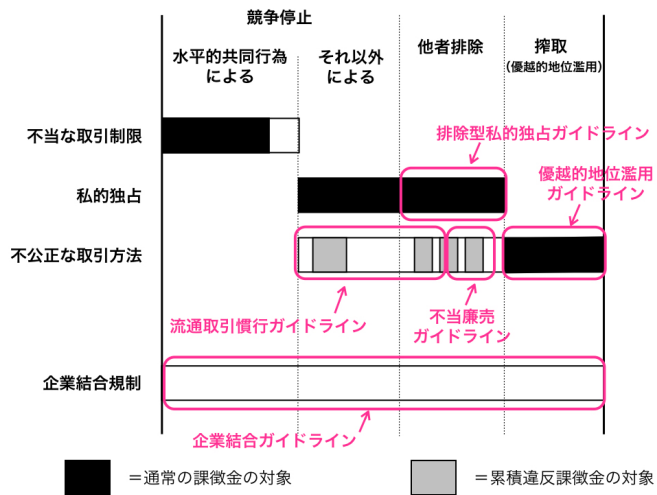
競争停止

水平的共同行為による

それ以外による

他者排除

搾取
(優越的地位濫用)

不当な取引制限

私的独占

不公正な取引方法

企業結合規制

排除型私的独占ガイドライン

優越的地位濫用ガイドライン

流通取引慣行ガイドライン

不当廉売ガイドライン

企業結合ガイドライン

＝通常の課徴金の対象

＝累積違反課徴金の対象